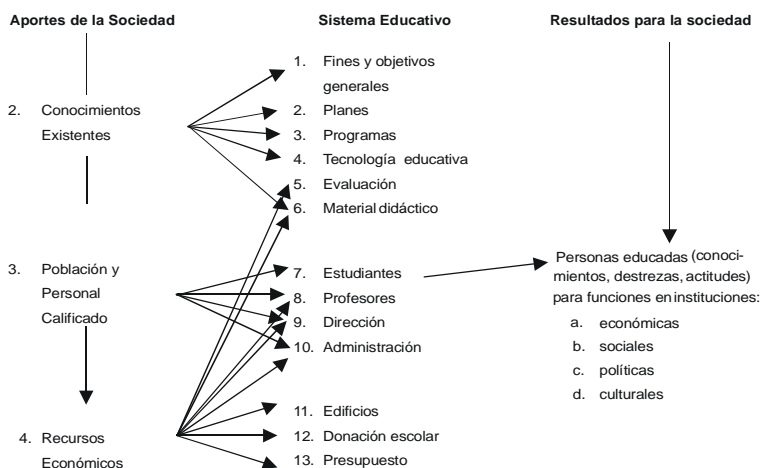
Aportes de la Sociedad

Sistema Educativo

Resultados para la sociedad

2. Conocimientos Existentes

1. Fines y objetivos generales
2. Planes
3. Programas
4. Tecnología educativa
5. Evaluación
6. Material didáctico

3. Población y Personal Calificado

7. Estudiantes
8. Profesores
9. Dirección
10. Administración

Personas educadas (conocimientos, destrezas, actitudes) para funciones en instituciones:

a. económicas
b. sociales
c. políticas
d. culturales

4. Recursos Económicos

11. Edificios
12. Donación escolar
13. Presupuesto